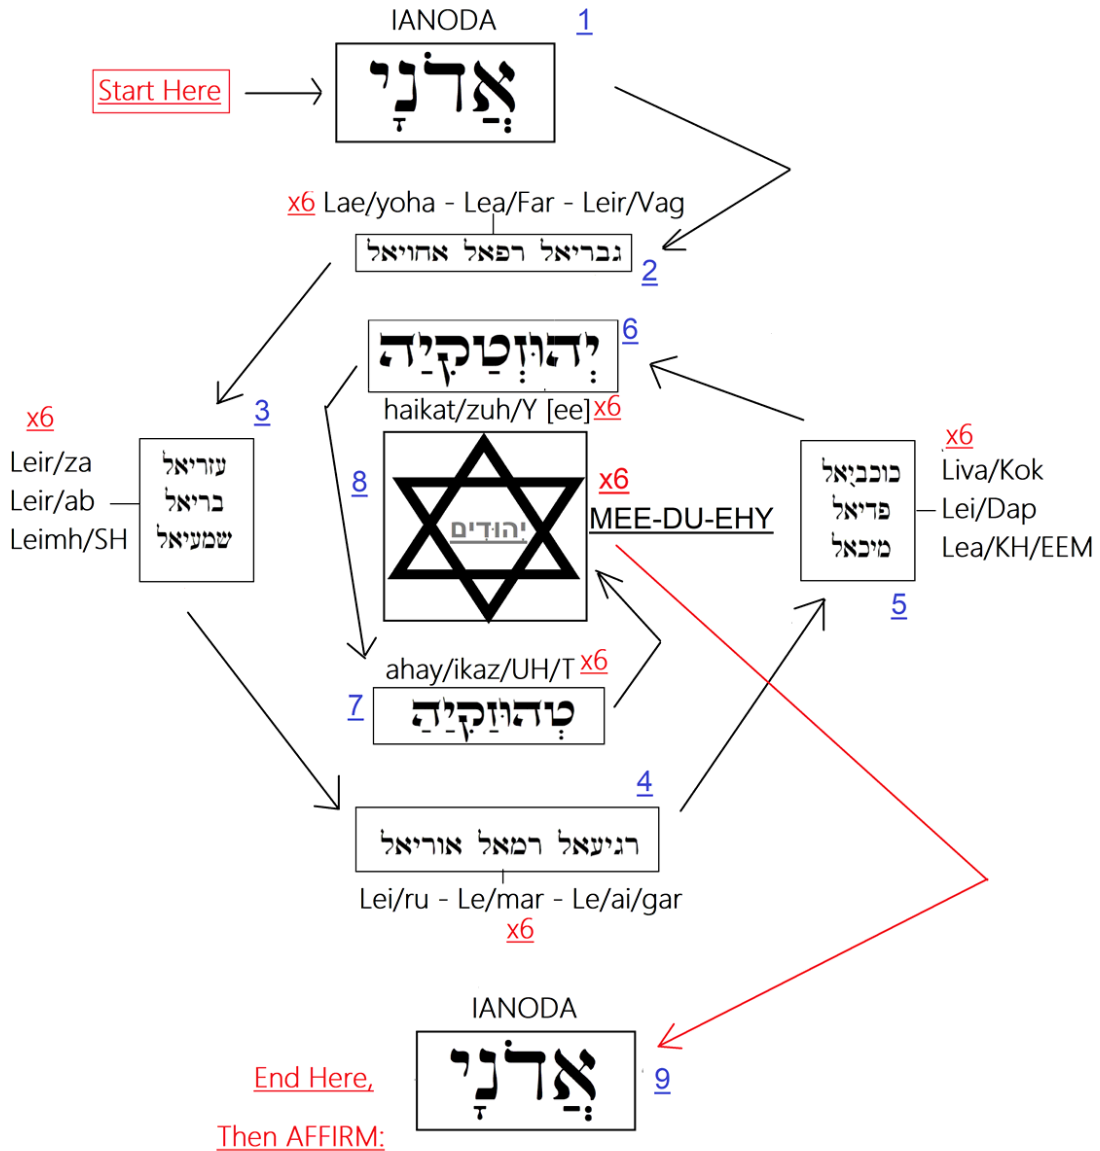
IANODA 1

Start Here

אֲדֹנָי

x6 Lae/yoha - Lea/Far - Leir/Vag

גבריאל רפאל אחויאל 2

יְהוּזְטַקְיַה 6

haikat/zuh/Y [ee] x6

x6
Leir/za
Leir/ab
Leimh/SH

עזריאל
בריאל
שמעיאל 3

8

יְהוּדִים

x6
MEE-DU-EHY

כוכביאל
פדיאל
מיכאל

x6
Liva/Kok
Lei/Dap
Lea/KH/EEM

5

ahay/ikaz/UH/T x6

7 טְהוּזַקְיַה

4

רגיעאל רמאל אוריאל

Lei/ru - Le/mar - Le/ai/gar
x6

IANODA

End Here,

Then AFFIRM:

אֲדֹנָי 9